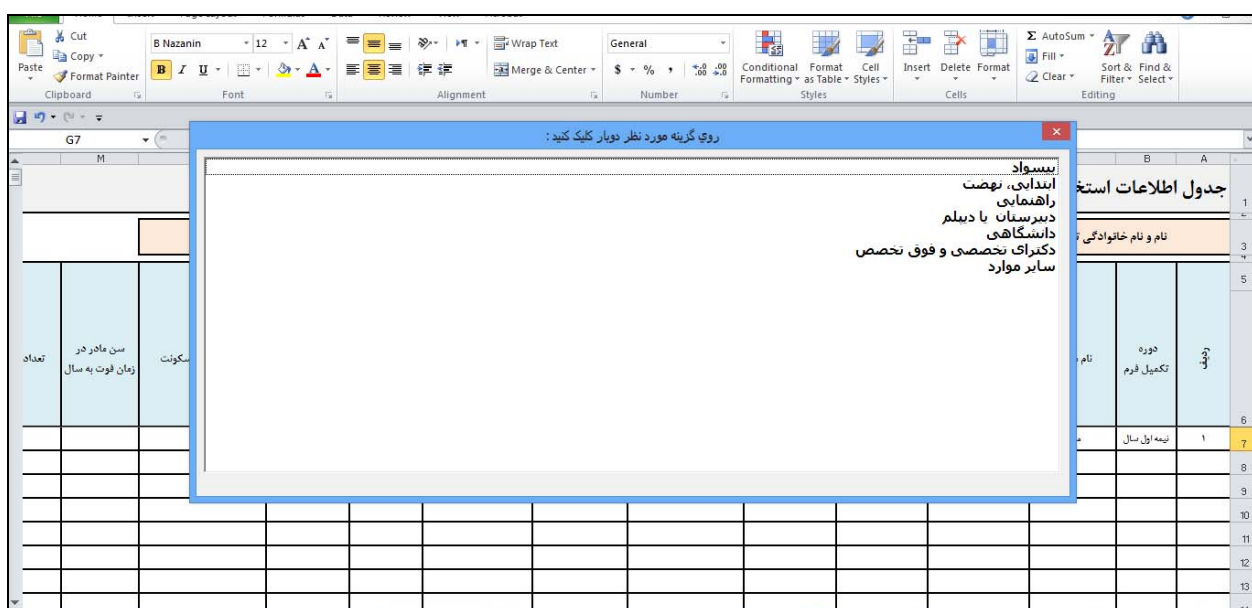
Cut
Copy
Paste
Format Painter
Clipboard
B Nazanin
12
Font
Wrap Text
Merge & Center
Alignment
General
$ - % ,
Number
Conditional Formatting
Format as Table
Cell Styles
Styles
Insert
Delete
Format
Cells
AutoSum
Fill
Clear
Sort & Filter
Find & Select
Editing
G7
M
B
A

روي گزينه مورد نظر دوبار كليک كنيد :

بیسواد
ابتدایی، نهضت
راهنمایی
دبیرستان یا دیپلم
دانشگاهی
دکترای تخصصی و فوق تخصص
سایر موارد

جدول اطلاعات استخ
نام و نام خانوادگی ت
تعداد
سن مادر در زمان فوت به سال
سکونت
نام
دوره تکمیل فرم
ردیف
نیمه اول سال
۱
1
2
3
4
5
6
7
8
9
10
11
12
13